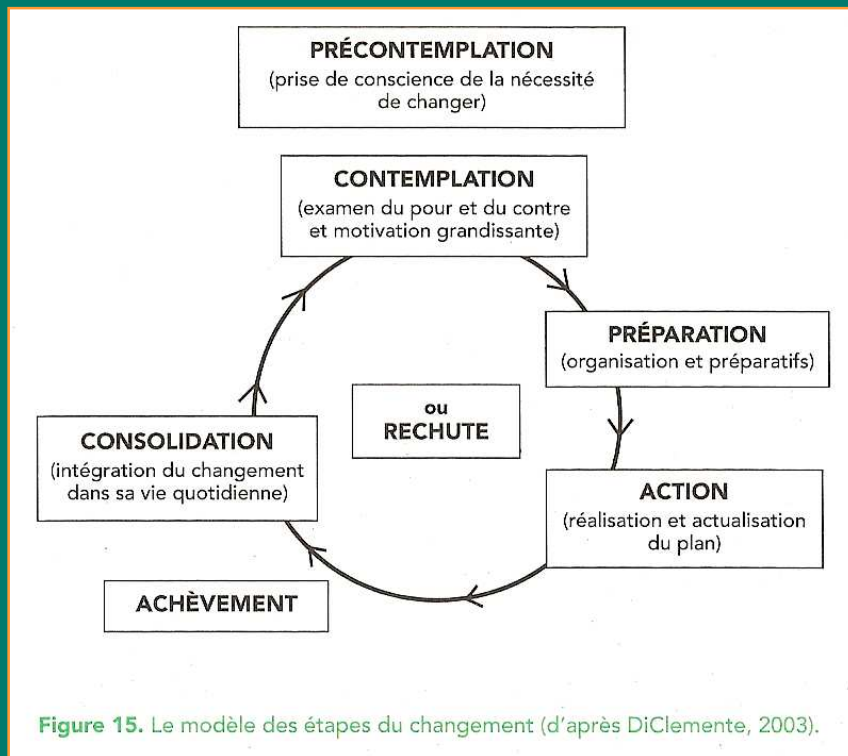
PRÉCONTEMPLATION
(prise de conscience de la nécessité de changer)

CONTEMPLATION
(examen du pour et du contre et motivation grandissante)

PRÉPARATION
(organisation et préparatifs)

ACTION
(réalisation et actualisation du plan)

ou
RECHUTE

CONSOLIDATION
(intégration du changement dans sa vie quotidienne)

ACHÈVEMENT

Figure 15. Le modèle des étapes du changement (d'après DiClemente, 2003).